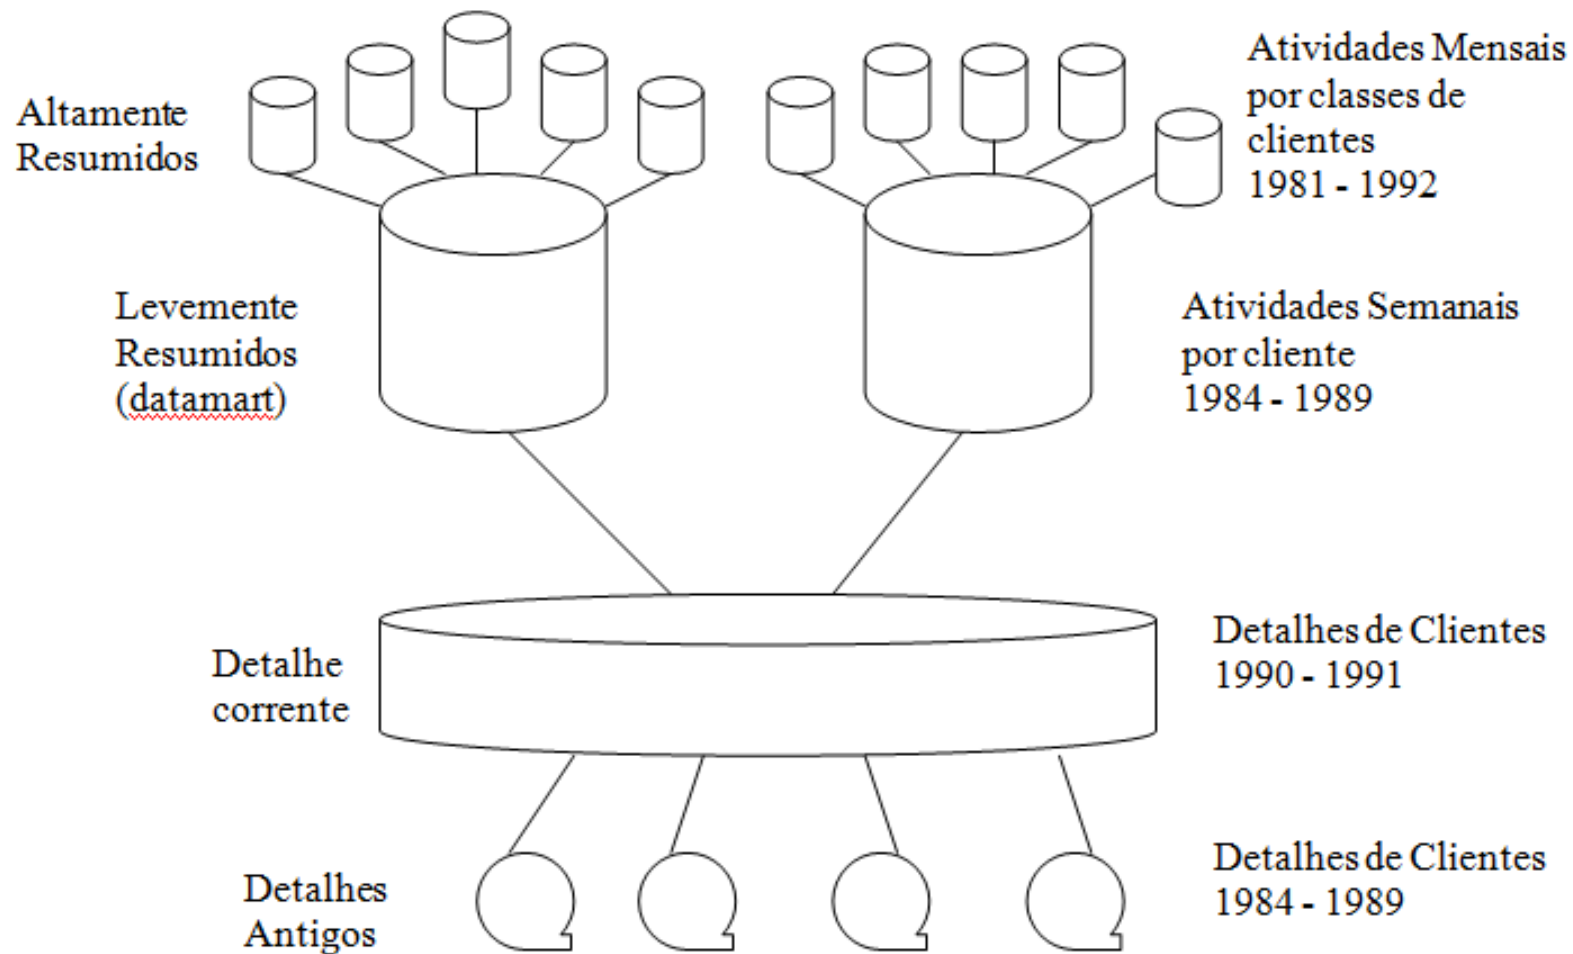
Altamente Resumidos

Atividades Mensais por classes de clientes 1981 - 1992

Levemente Resumidos (datamart)

Atividades Semanais por cliente 1984 - 1989

Detalhe corrente

Detalhes de Clientes 1990 - 1991

Detalhes Antigos

Detalhes de Clientes 1984 - 1989